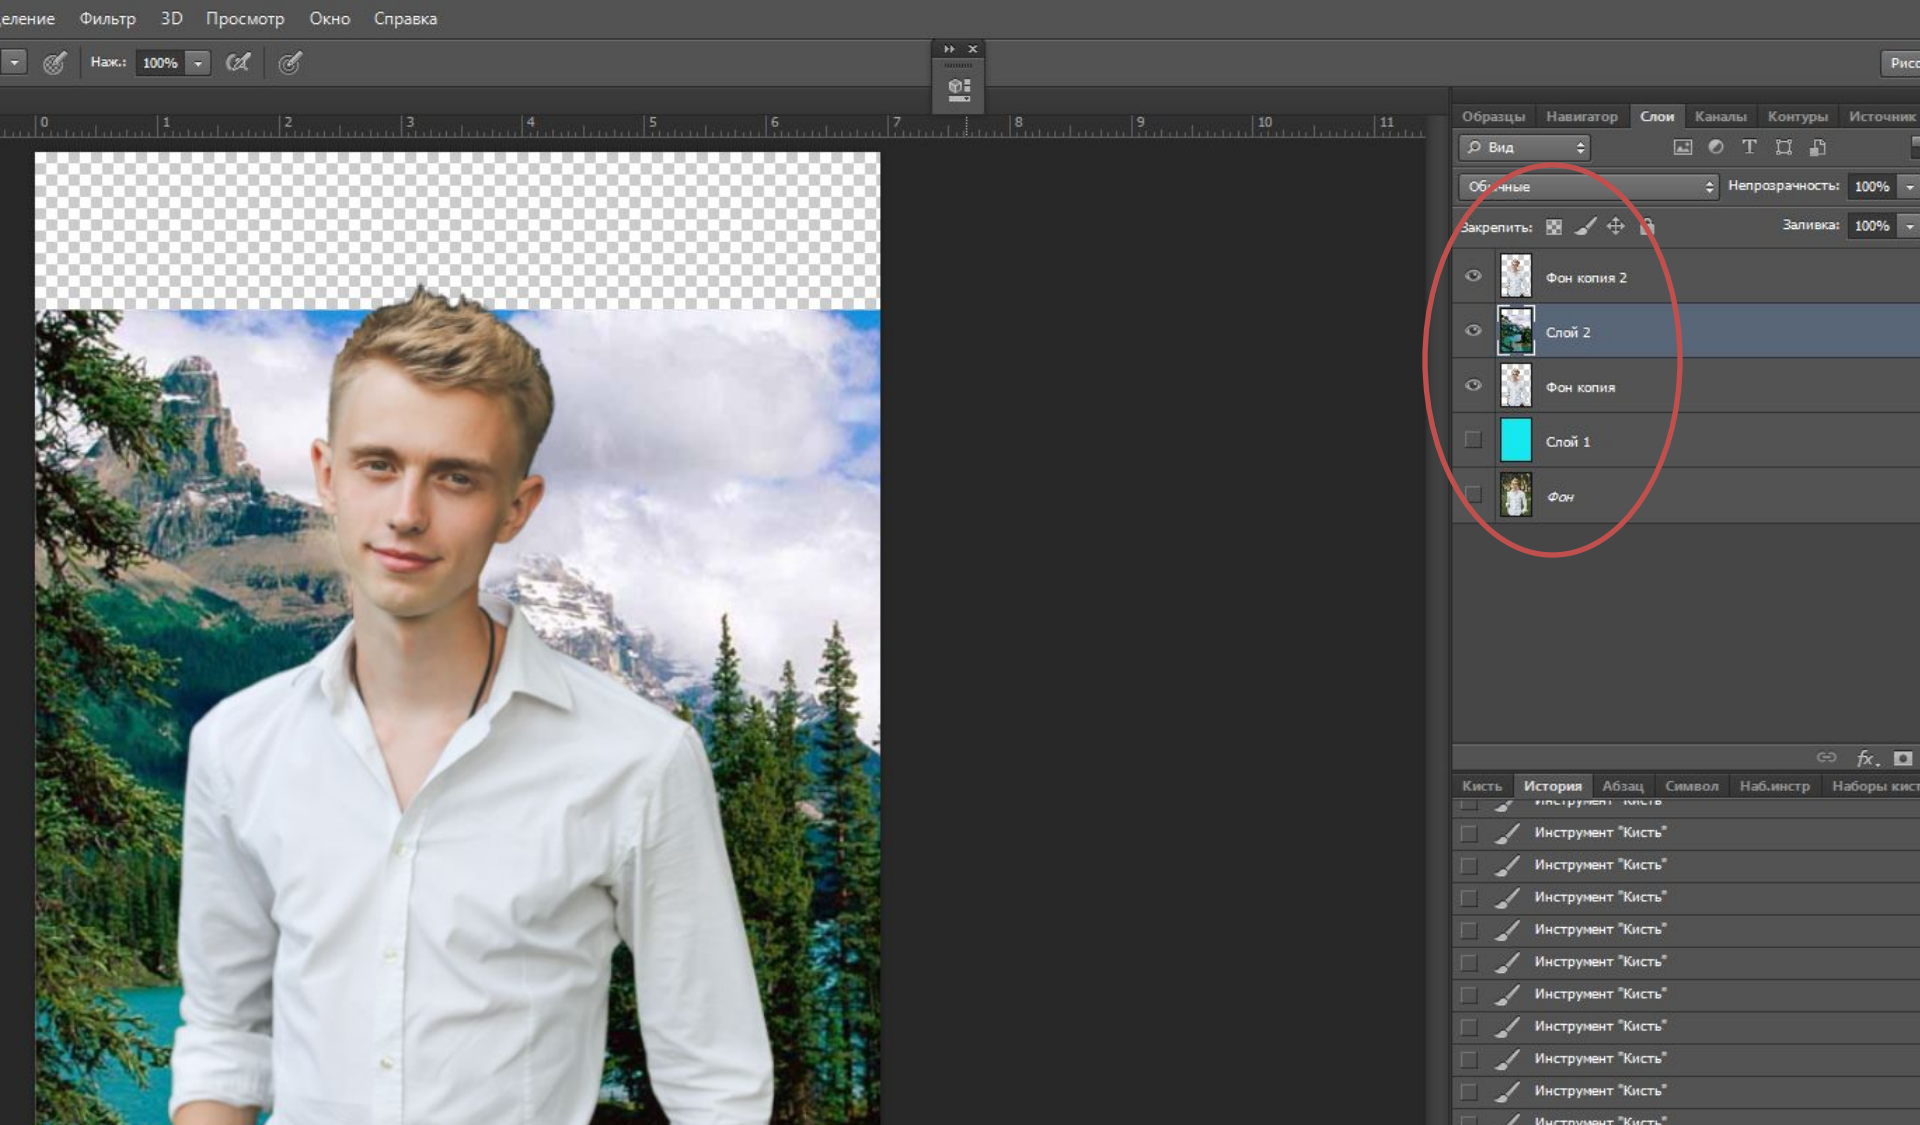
еление Фильтр 3D Просмотр Окно Справка

Наж.: 100%

Рисо

0 1 2 3 4 5 6 7 8 9 10 11

Образцы Навигатор Слои Каналы Контуры Источник

Вид

Об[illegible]ные Непрозрачность: 100%

Закрепить: Заливка: 100%

Фон копия 2

Слой 2

Фон копия

Слой 1

Фон

Кисть История Абзац Символ Наб.инстр Наборы кист

Инструмент "Кисть"
Инструмент "Кисть"
Инструмент "Кисть"
Инструмент "Кисть"
Инструмент "Кисть"
Инструмент "Кисть"
Инструмент "Кисть"
Инструмент "Кисть"
Инструмент "Кисть"
Инструмент "Кисть"
Инструмент "Кисть"
Инструмент "Кисть"